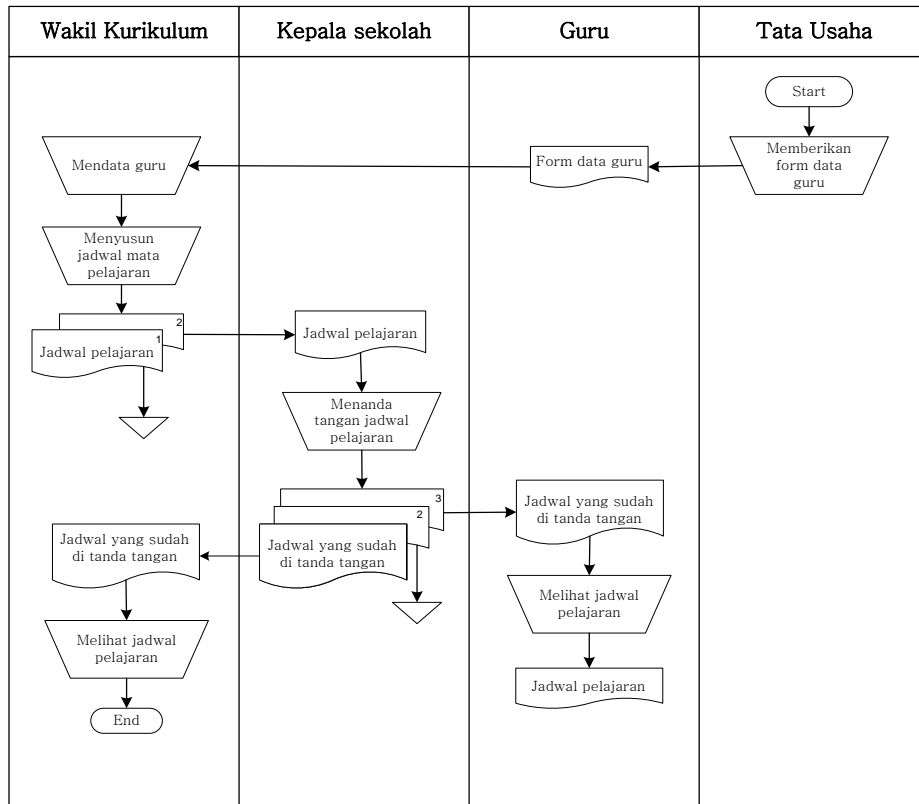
Wakil Kurikulum

Mendata guru

Menyusun jadwal mata pelajaran

2

1

Jadwal pelajaran

Jadwal yang sudah di tanda tangan

Melihat jadwal pelajaran

End

Kepala sekolah

Jadwal pelajaran

Menanda tangan jadwal pelajaran

3

2

Jadwal yang sudah di tanda tangan

Guru

Form data guru

Jadwal yang sudah di tanda tangan

Melihat jadwal pelajaran

Jadwal pelajaran

Tata Usaha

Start

Memberikan form data guru